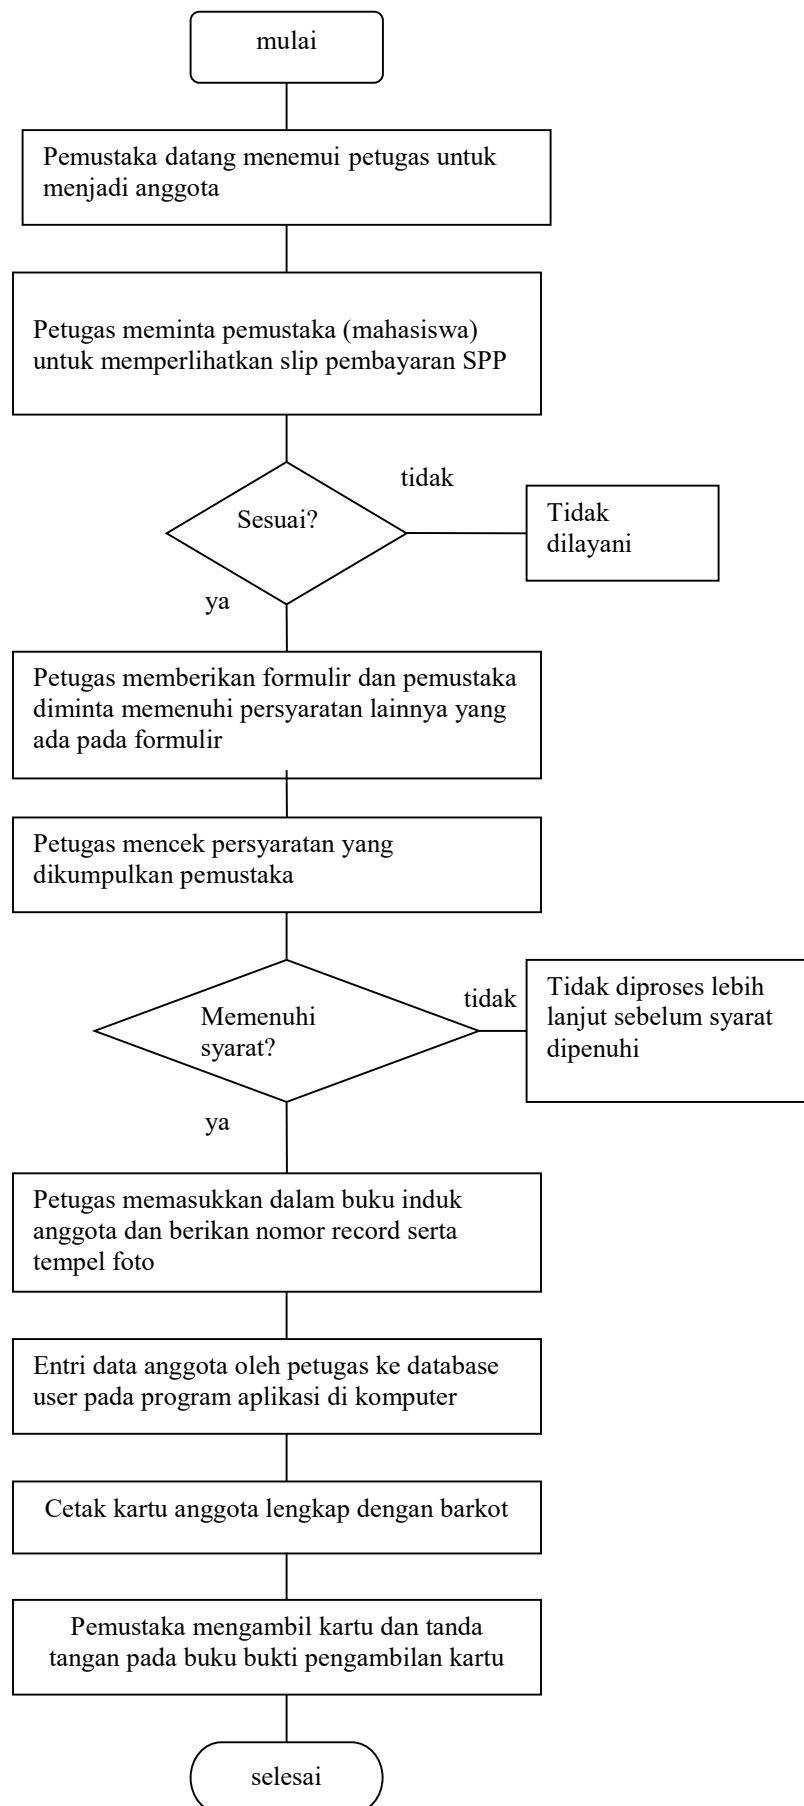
mulai

Pemustaka datang menemui petugas untuk menjadi anggota

Petugas meminta pemustaka (mahasiswa) untuk memperlihatkan slip pembayaran SPP

tidak

Sesuai?

Tidak dilayani

ya

Petugas memberikan formulir dan pemustaka diminta memenuhi persyaratan lainnya yang ada pada formulir

Petugas mencek persyaratan yang dikumpulkan pemustaka

tidak

Memenuhi syarat?

Tidak diproses lebih lanjut sebelum syarat dipenuhi

ya

Petugas memasukkan dalam buku induk anggota dan berikan nomor record serta tempel foto

Entri data anggota oleh petugas ke database user pada program aplikasi di komputer

Cetak kartu anggota lengkap dengan barkot

Pemustaka mengambil kartu dan tanda tangan pada buku bukti pengambilan kartu

selesai